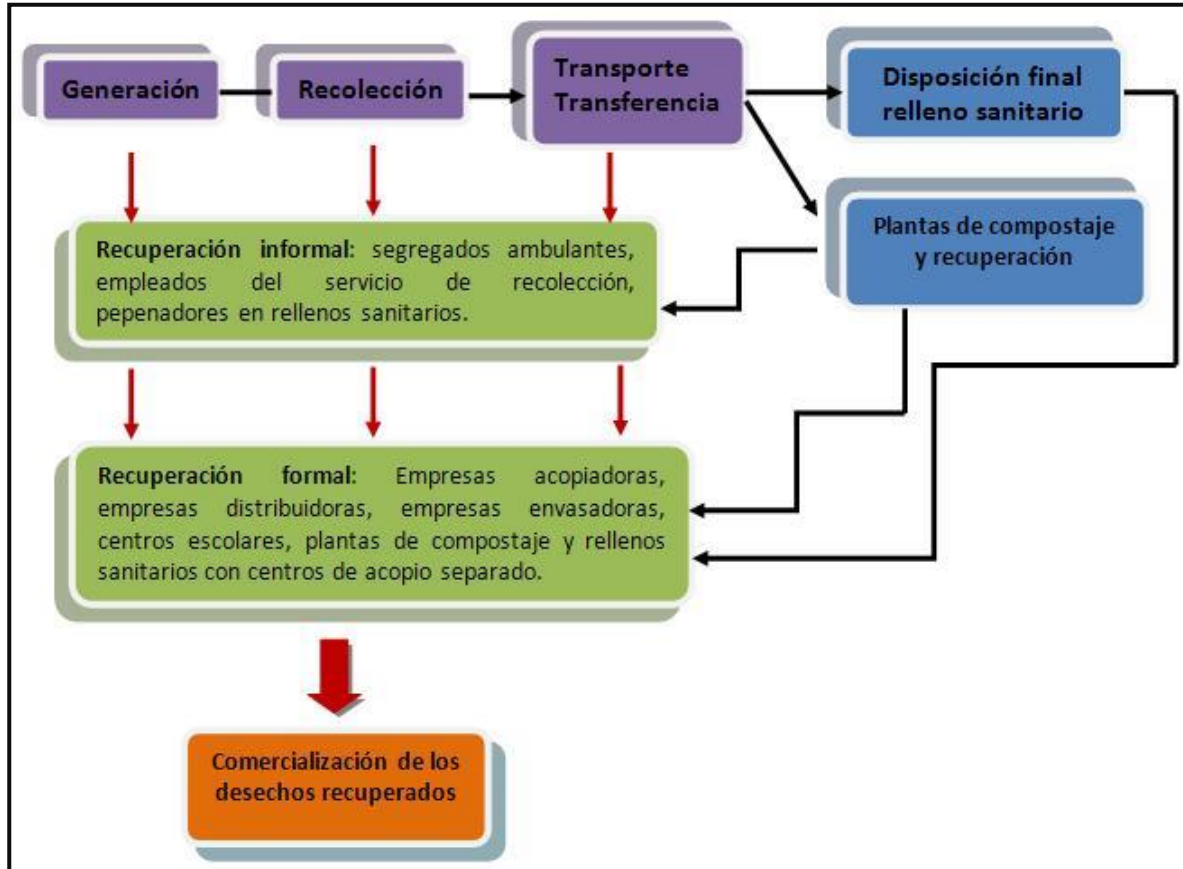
Generación

Recolección

Transporte
Transferencia

Disposición final
relleno sanitario

Plantas de compostaje y recuperación

Recuperación informal: segregados ambulantes, empleados del servicio de recolección, pepenadores en rellenos sanitarios.

Recuperación formal: Empresas acopiadoras, empresas distribuidoras, empresas envasadoras, centros escolares, plantas de compostaje y rellenos sanitarios con centros de acopio separado.

Comercialización de los desechos recuperados